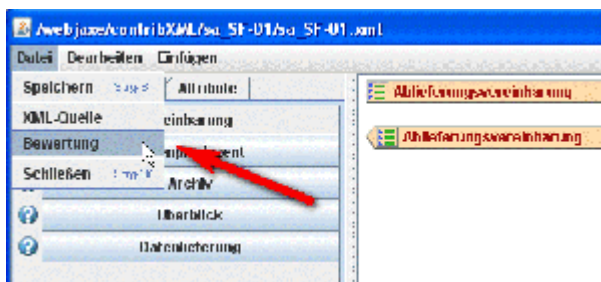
/webjaxe/contribXML/sa_SF-01/sa_SF-01.xml

Datei Bearbeiten Einfügen

Speichern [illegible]
XML-Quelle
Bewertung
Schließen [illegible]

Attribute
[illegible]einbarung
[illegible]
Archiv
Überblick
Datenlieferung

Ablieferungsvereinbarung
Ablieferungsvereinbarung